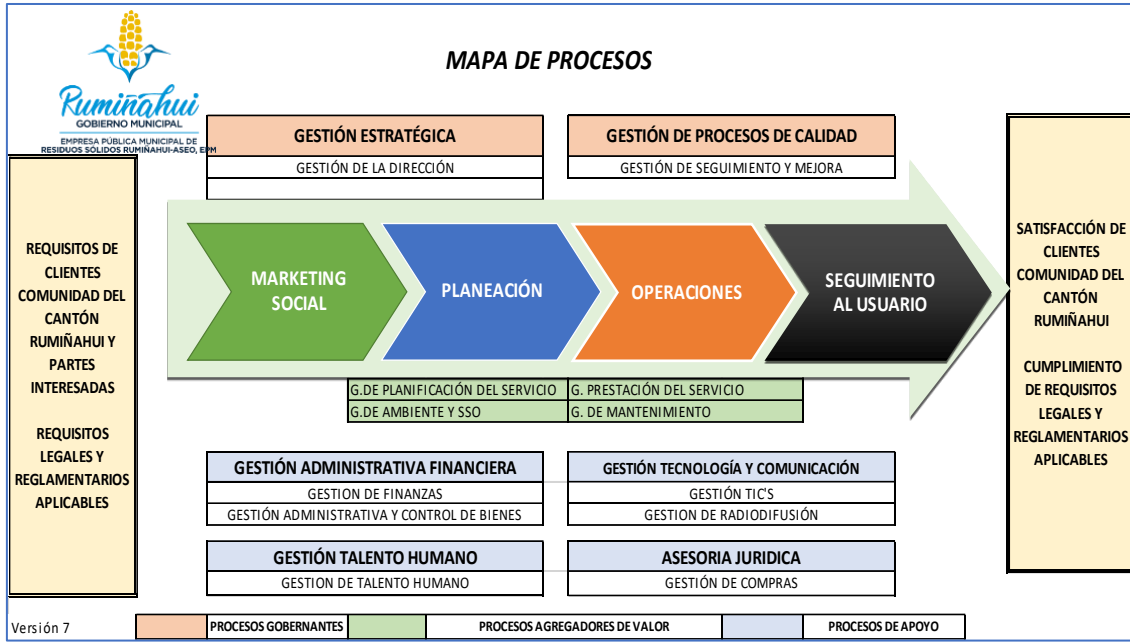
Rumiñahui
GOBIERNO MUNICIPAL
EMPRESA PÚBLICA MUNICIPAL DE RESIDUOS SOLIDOS RUMIÑAHUI-ASEO, EPM

MAPA DE PROCESOS

REQUISITOS DE CLIENTES COMUNIDAD DEL CANTÓN RUMIÑAHUI Y PARTES INTERESADAS

REQUISITOS LEGALES Y REGLAMENTARIOS APLICABLES

GESTIÓN ESTRATÉGICA
GESTIÓN DE LA DIRECCIÓN

GESTIÓN DE PROCESOS DE CALIDAD
GESTIÓN DE SEGUIMIENTO Y MEJORA

MARKETING SOCIAL

PLANEACIÓN

OPERACIONES

SEGUIMIENTO AL USUARIO

| G.DE PLANIFICACIÓN DEL SERVICIO | G. PRESTACIÓN DEL SERVICIO |
|---|---|
| G.DE AMBIENTE Y SSO | G. DE MANTENIMIENTO |

GESTIÓN ADMINISTRATIVA FINANCIERA
GESTION DE FINANZAS
GESTIÓN ADMINISTRATIVA Y CONTROL DE BIENES

GESTIÓN TECNOLOGÍA Y COMUNICACIÓN
GESTIÓN TIC'S
GESTION DE RADIODIFUSIÓN

GESTIÓN TALENTO HUMANO
GESTION DE TALENTO HUMANO

ASESORIA JURIDICA
GESTIÓN DE COMPRAS

SATISFACCIÓN DE CLIENTES COMUNIDAD DEL CANTÓN RUMIÑAHUI

CUMPLIMIENTO DE REQUISITOS LEGALES Y REGLAMENTARIOS APLICABLES

Versión 7

| | PROCESOS GOBERNANTES | | PROCESOS AGREGADORES DE VALOR | | PROCESOS DE APOYO |
|---|---|---|---|---|---|